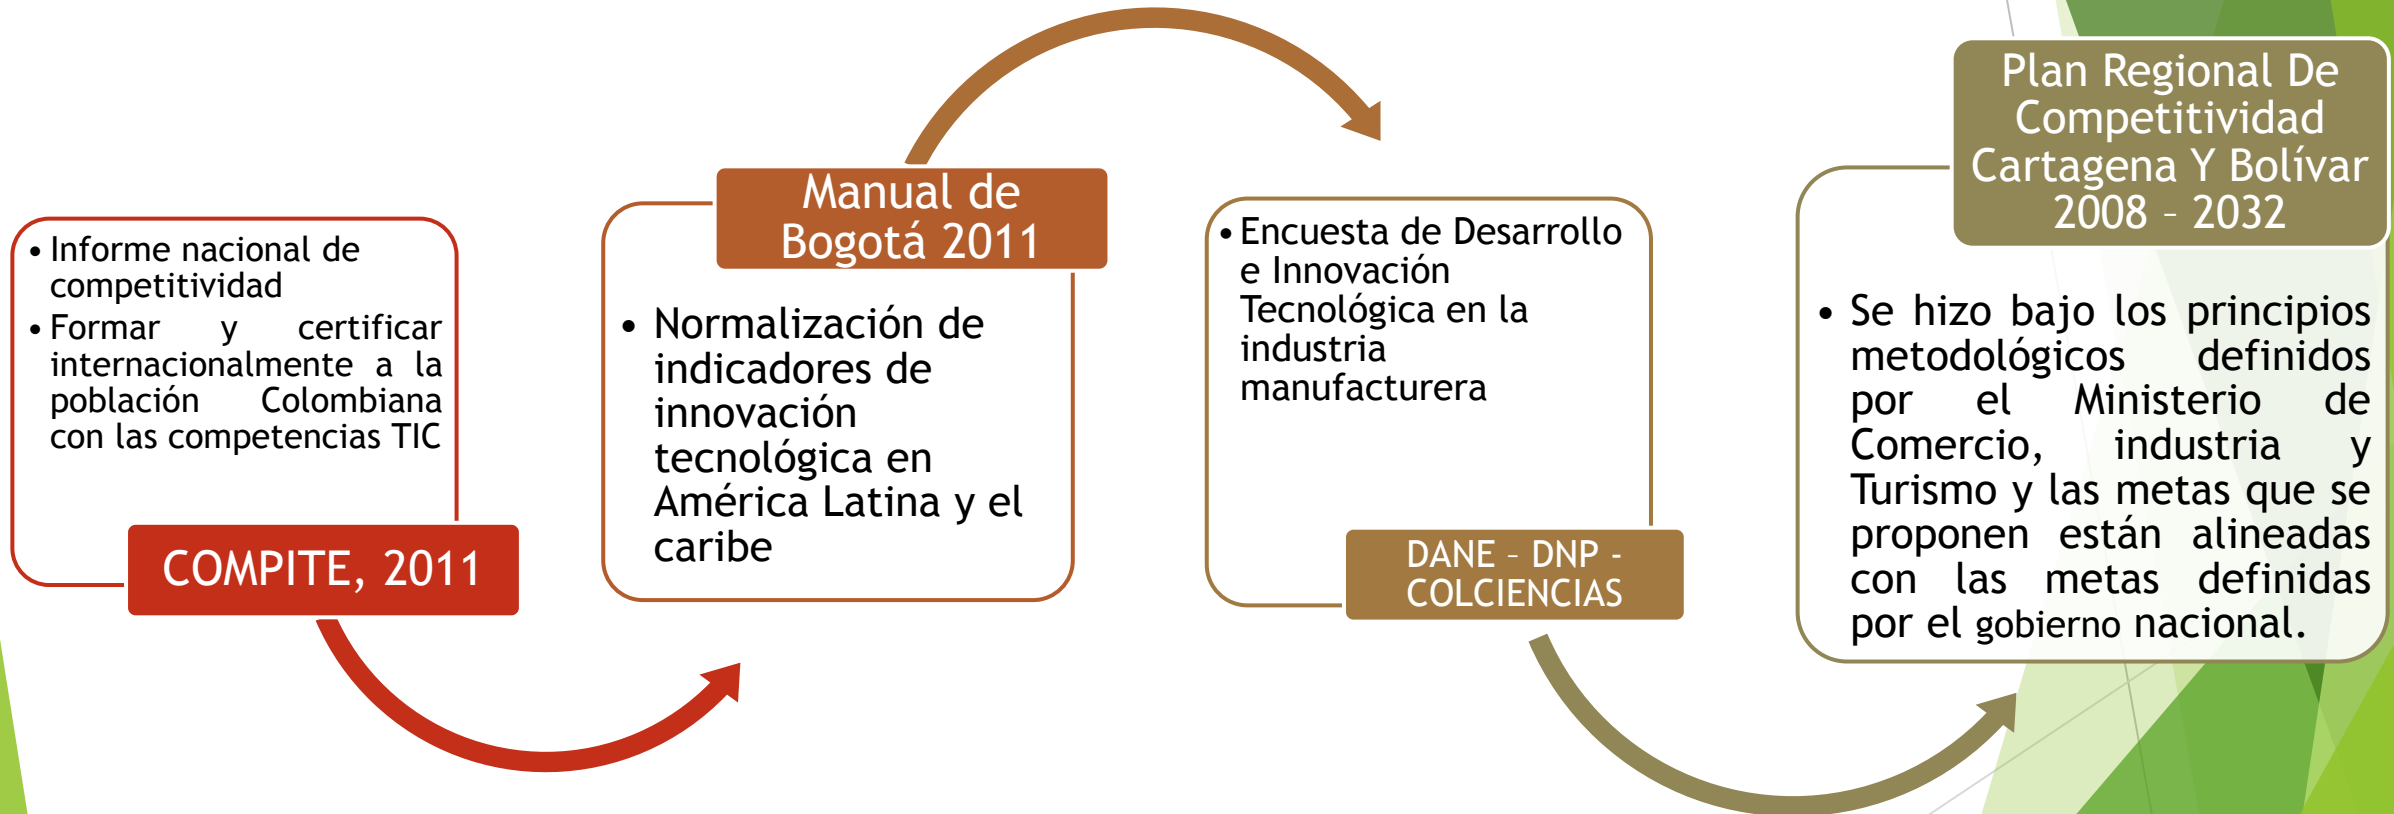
• Informe nacional de competitividad
• Formar y certificar internacionalmente a la población Colombiana con las competencias TIC

COMPITE, 2011

Manual de Bogotá 2011

• Normalización de indicadores de innovación tecnológica en América Latina y el caribe

• Encuesta de Desarrollo e Innovación Tecnológica en la industria manufacturera

DANE – DNP - COLCIENCIAS

Plan Regional De Competitividad Cartagena Y Bolívar 2008 – 2032

• Se hizo bajo los principios metodológicos definidos por el Ministerio de Comercio, industria y Turismo y las metas que se proponen están alineadas con las metas definidas por el gobierno nacional.